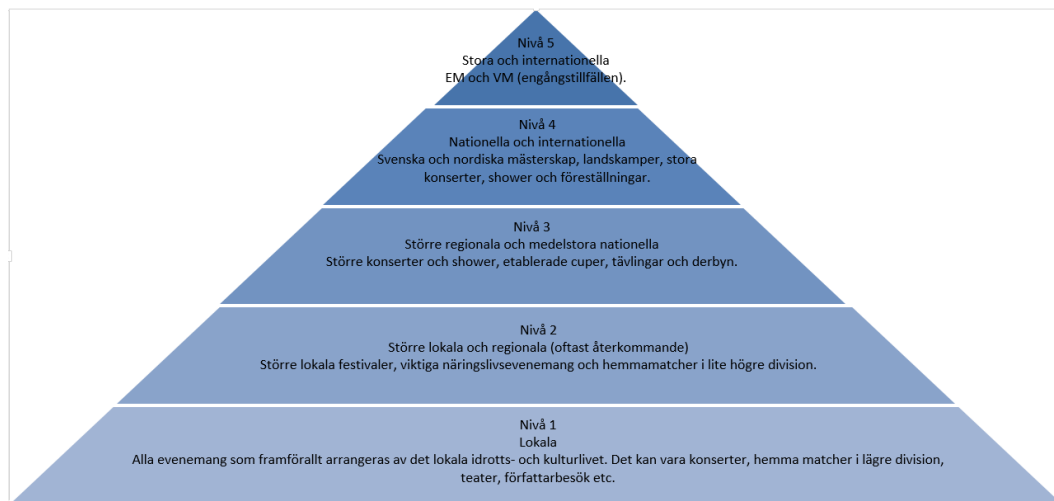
Nivå 5
Stora och internationella
EM och VM (engångstillfällen).

Nivå 4
Nationella och internationella
Svenska och nordiska mästerskap, landskamper, stora konserter, shower och föreställningar.

Nivå 3
Större regionala och medelstora nationella
Större konserter och shower, etablerade cuper, tävlingar och derbyn.

Nivå 2
Större lokala och regionala (oftast återkommande)
Större lokala festivaler, viktiga näringslivsevenemang och hemmamatcher i lite högre division.

Nivå 1
Lokala
Alla evenemang som framförallt arrangeras av det lokala idrotts- och kulturlivet. Det kan vara konserter, hemma matcher i lägre division, teater, författarbesök etc.